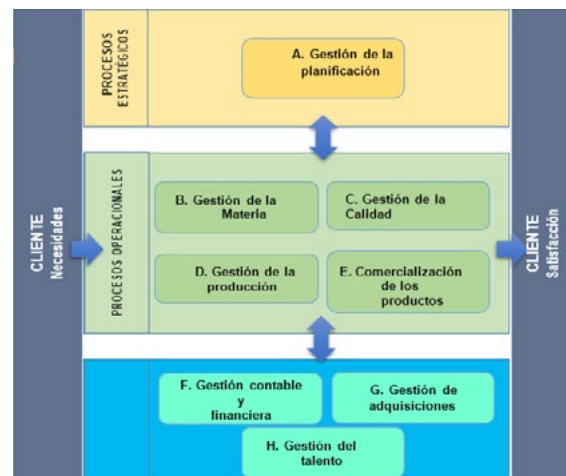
CLIENTE
Necesidades

PROCESOS ESTRATÉGICOS

A. Gestión de la planificación

PROCESOS OPERACIONALES

B. Gestión de la Materia

C. Gestión de la Calidad

D. Gestión de la producción

E. Comercialización de los productos

F. Gestión contable y financiera

G. Gestión de adquisiciones

H. Gestión del talento

CLIENTE
Satisfacción